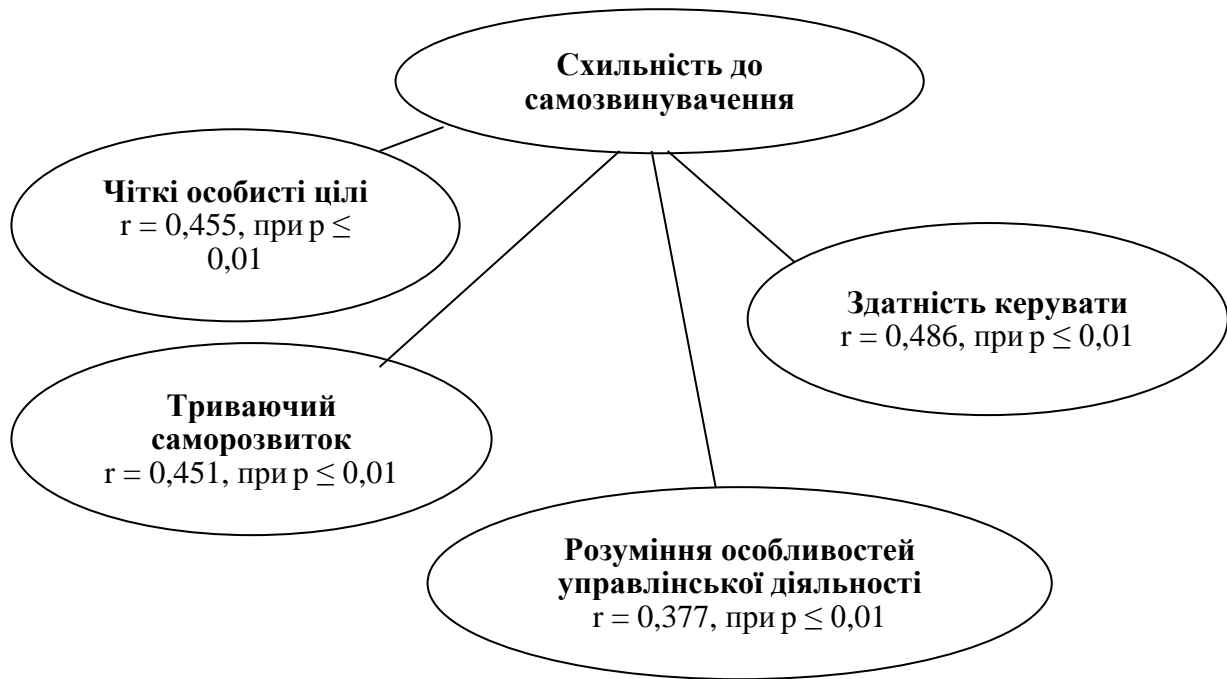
Схильність до самозвинувачення

Чіткі особисті цілі
r = 0,455, при p ≤ 0,01

Здатність керувати
r = 0,486, при p ≤ 0,01

Триваючий саморозвиток
r = 0,451, при p ≤ 0,01

Розуміння особливостей управлінської діяльності
r = 0,377, при p ≤ 0,01